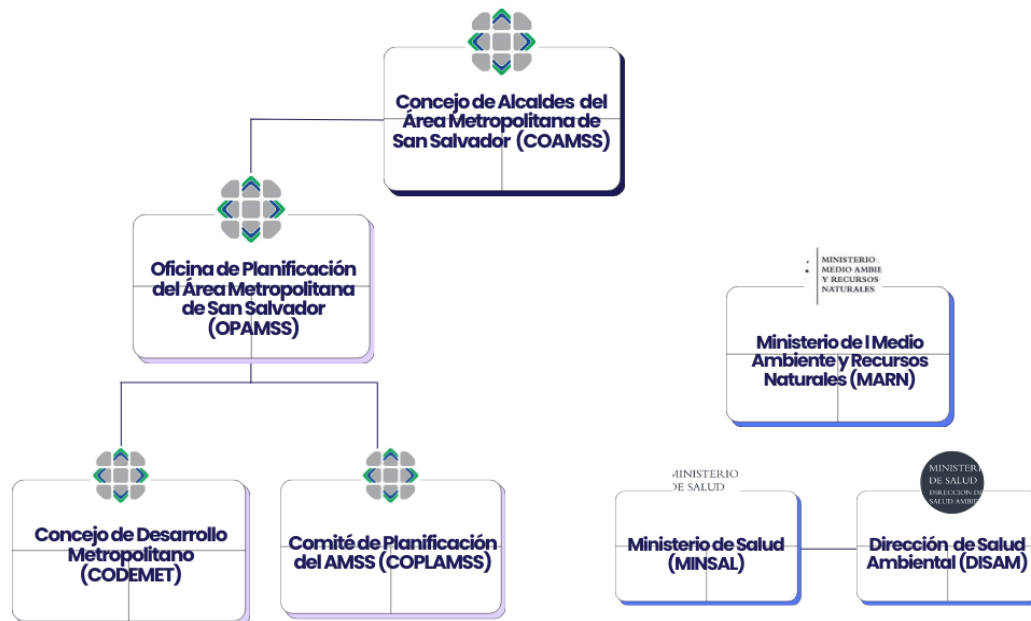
Concejo de Alcaldes del Área Metropolitana de San Salvador (COAMSS)

Oficina de Planificación del Área Metropolitana de San Salvador (OPAMSS)

Concejo de Desarrollo Metropolitano (CODEMET)

Comité de Planificación del AMSS (COPLAMSS)

MINISTERIO MEDIO AMBIE Y RECURSOS NATURALES

Ministerio de l Medio Ambiente y Recursos Naturales (MARN)

MINISTERIO DE SALUD

Ministerio de Salud (MINSAL)

MINISTE DE SALUD DIRECCION D SALUD AMBIE

Dirección de Salud Ambiental (DISAM)